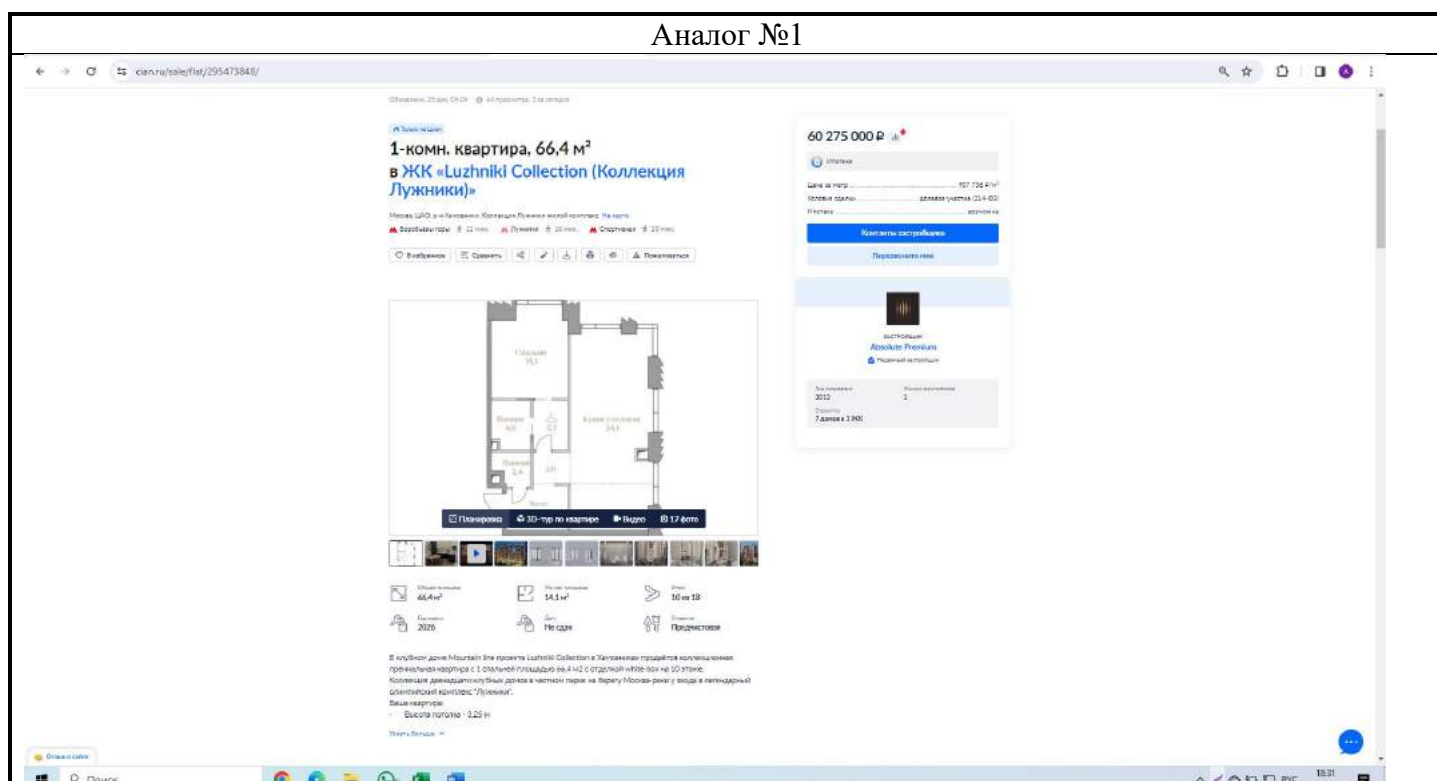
Аналог №1

cian.ru/sale/flat/295473848/

1-комн. квартира, 66,4 м²
в ЖК «Luzhniki Collection (Коллекция Лужники)»

Воробьёвы горы · Лужники · Спортивная

В избранное | Сравнить | Пожаловаться

60 275 000 ₽

Ипотека

Цена за метр ... 907 756 ₽/м²
Условия сделки ... долевое участие (214-ФЗ)

Контакты застройщика

Перезвоните мне

ЗАСТРОЙЩИК
Absolute Premium
Надежный застройщик

2012
1
7 домов в 1 ЖК

Спальня
14,1
Кухня-гостиная
24,1

Планировка | 3D-тур по квартире | Видео | 17 фото

66,4 м²
14,1 м²
10 из 18
2026
Не сдан
Предчистовая

В клубном доме Mountain line проекта Luzhniki Collection в Хамовниках продаётся коллекционная премиальная квартира с 1 спальней площадью 66,4 м2 с отделкой white-box на 10 этаже.
Коллекция двенадцати клубных домов в частном парке на берегу Москвы-реки у входа в легендарный олимпийский комплекс "Лужники".
Ваша квартира:
· Высота потолка - 3,25 м

Узнать больше

Отзыв о сайте

Поиск

РУС 18:31